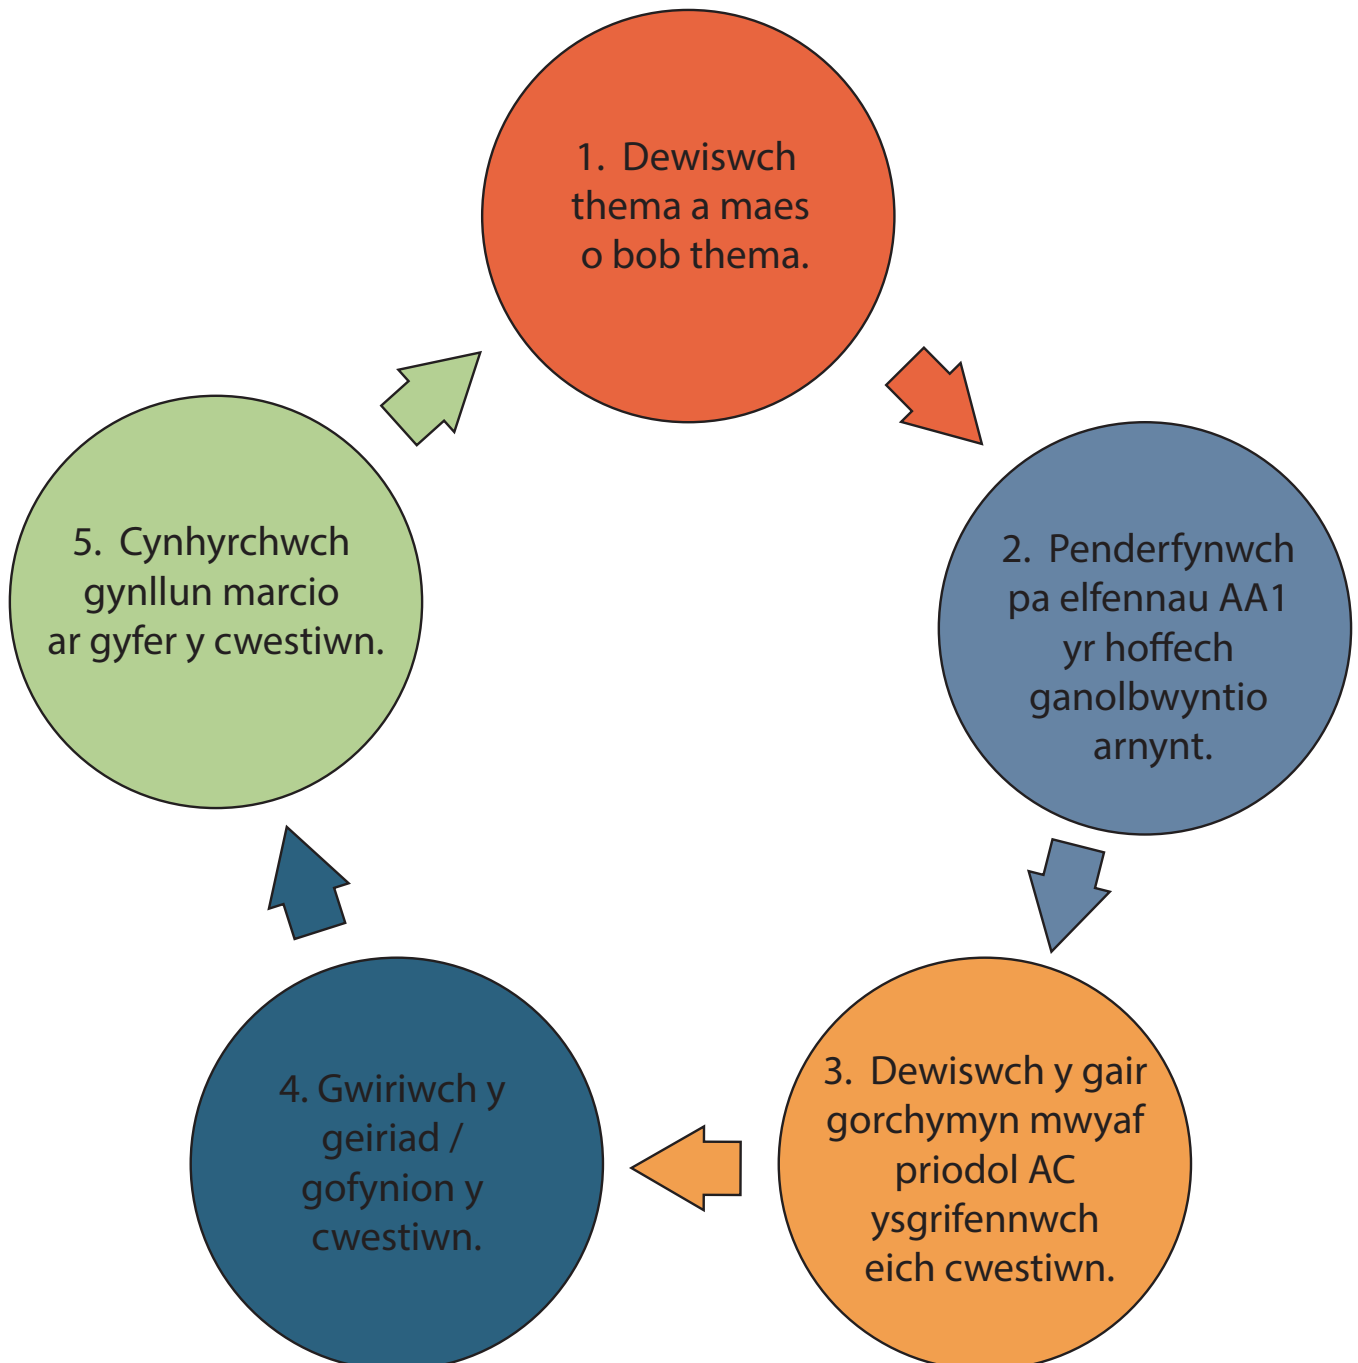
1. Dewiswch thema a maes o bob thema.

2. Penderfynwch pa elfennau AA1 yr hoffech ganolbwyntio arnynt.

3. Dewiswch y gair gorchymyn mwyaf priodol AC ysgrifennwch eich cwestiwn.

4. Gwiriwch y geiriad / gofynion y cwestiwn.

5. Cynhyrchwch gynllun marcio ar gyfer y cwestiwn.